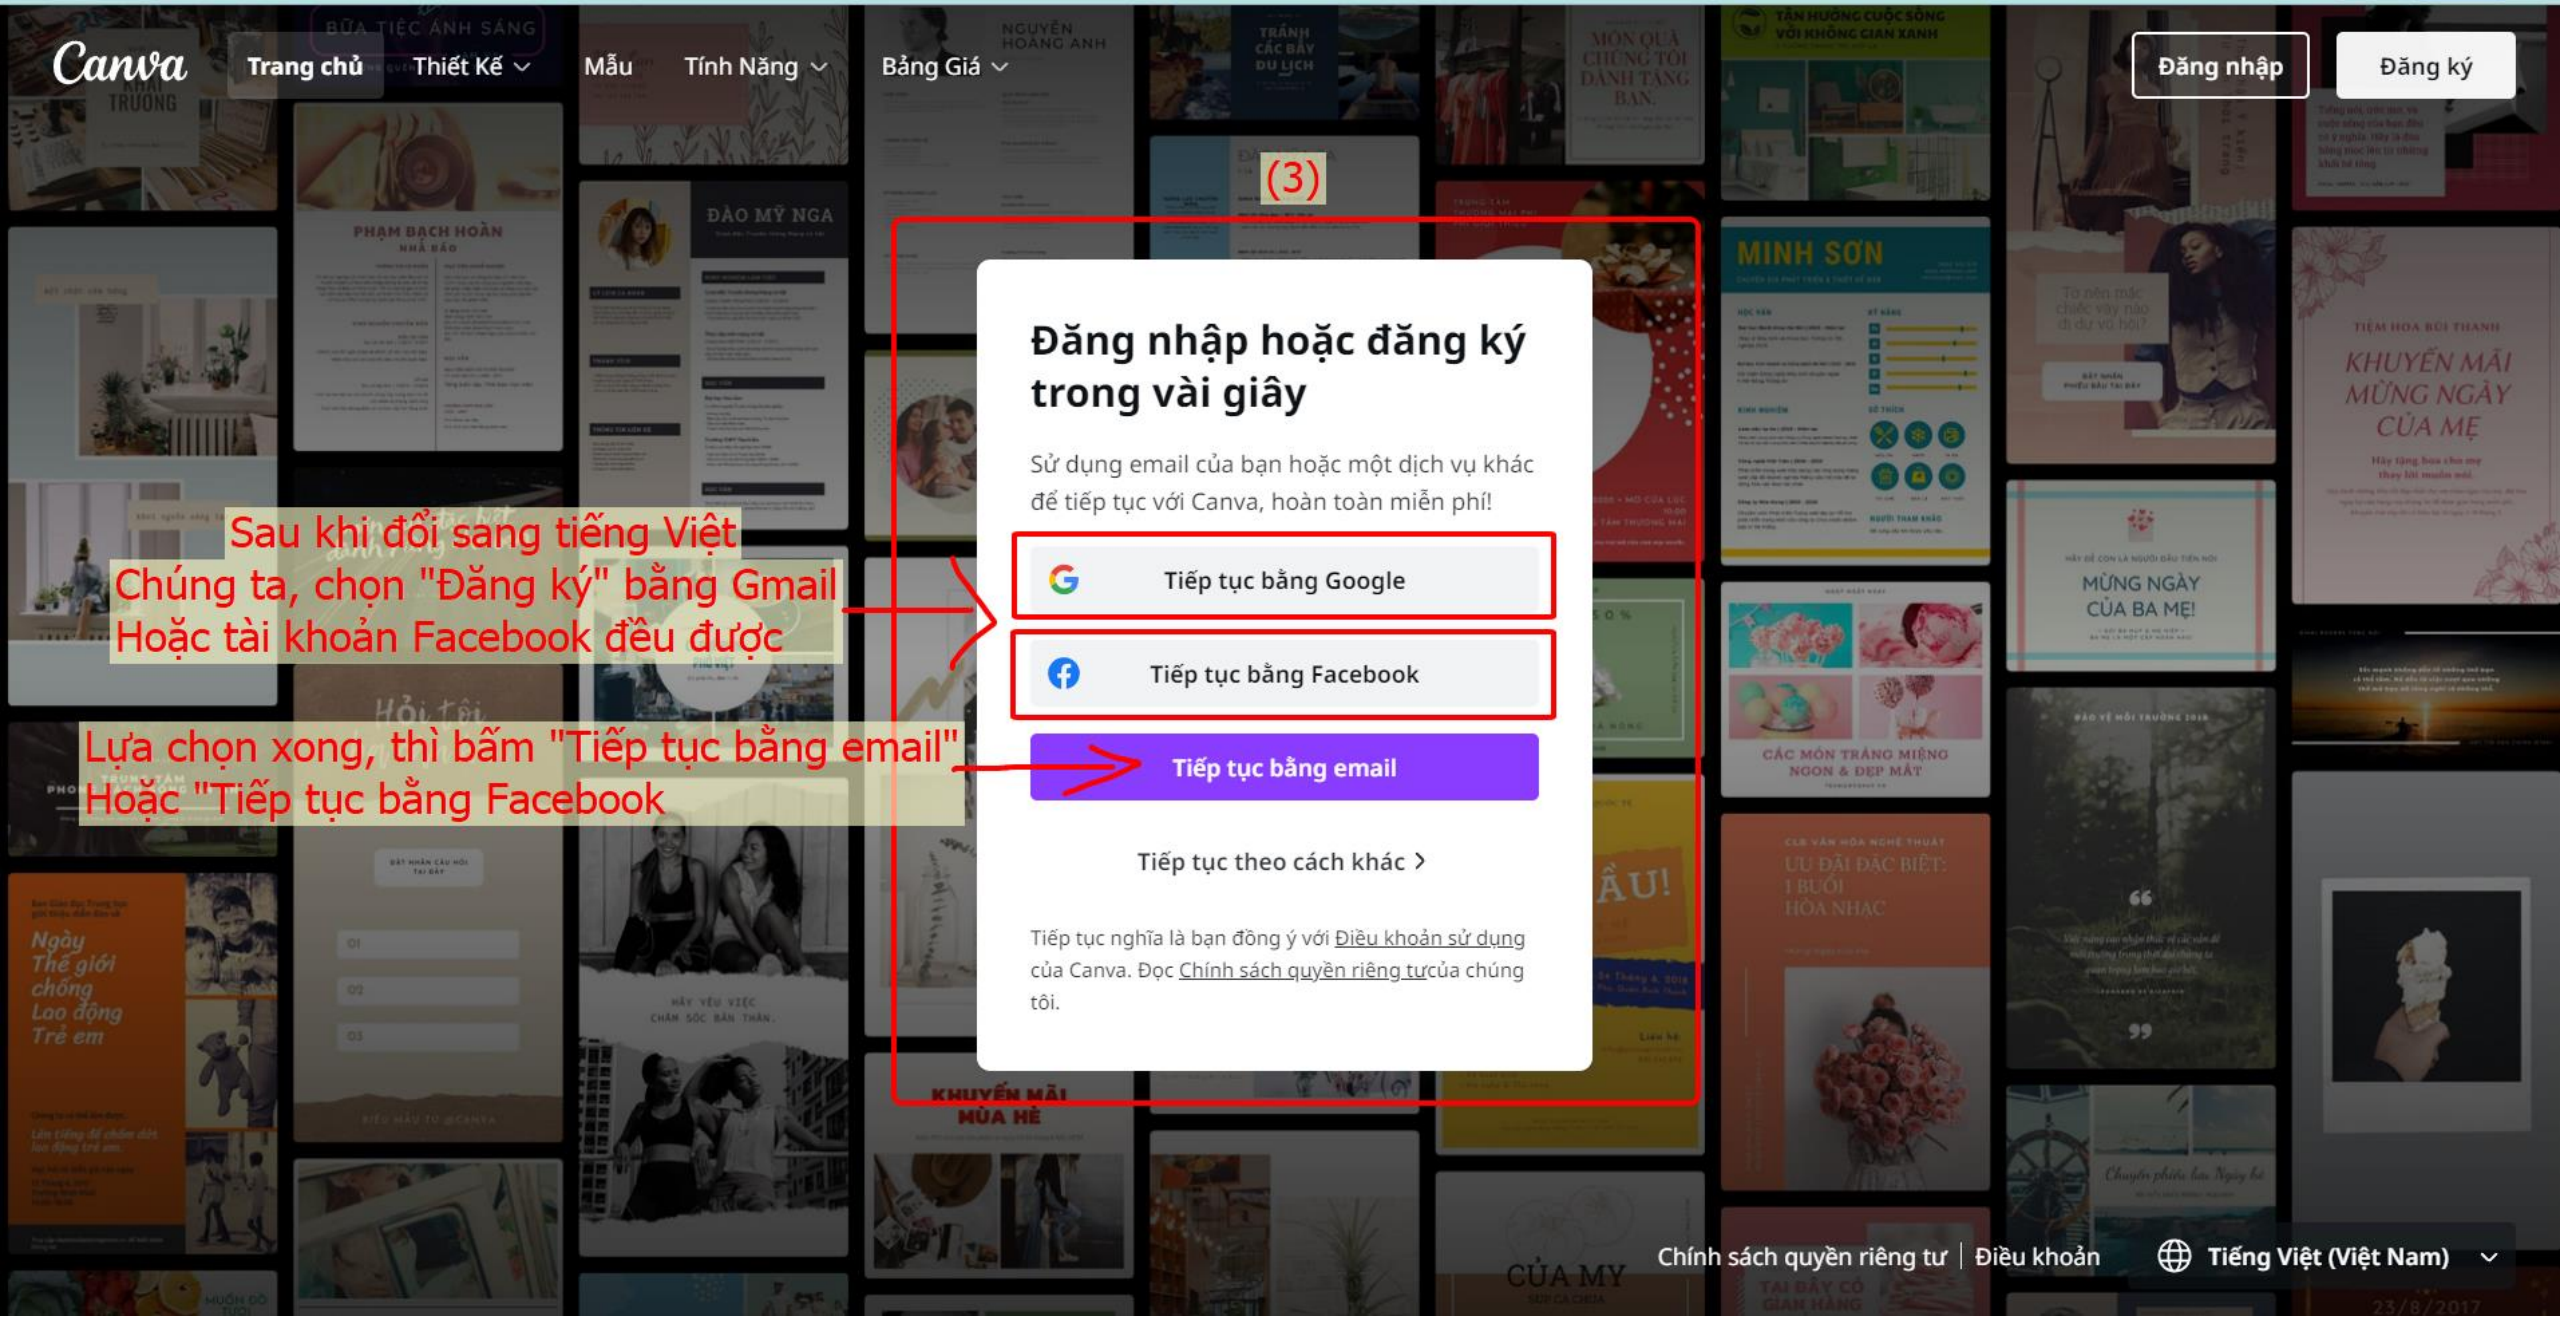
Canva
Trang chủ
Thiết Kế
Mẫu
Tính Năng
Bảng Giá
Đăng nhập
Đăng ký

(3)

Đăng nhập hoặc đăng ký trong vài giây

Sử dụng email của bạn hoặc một dịch vụ khác để tiếp tục với Canva, hoàn toàn miễn phí!

Tiếp tục bằng Google
Tiếp tục bằng Facebook
Tiếp tục bằng email

Tiếp tục theo cách khác

Tiếp tục nghĩa là bạn đồng ý với Điều khoản sử dụng của Canva. Đọc Chính sách quyền riêng tưcủa chúng tôi.

Sau khi đổi sang tiếng Việt
Chúng ta, chọn "Đăng ký" bằng Gmail
Hoặc tài khoản Facebook đều được

Lựa chọn xong, thì bấm "Tiếp tục bằng email"
Hoặc "Tiếp tục bằng Facebook

Chính sách quyền riêng tư | Điều khoản
Tiếng Việt (Việt Nam)